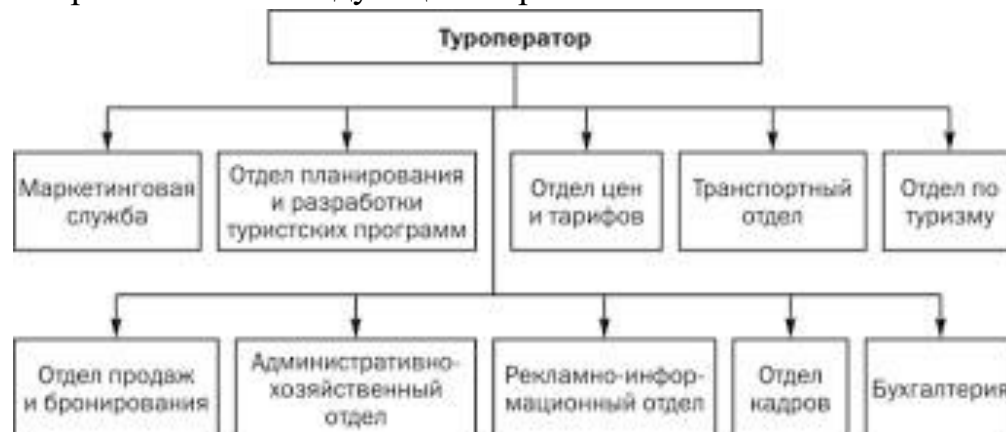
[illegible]

Туроператор

Маркетинговая служба

Отдел планирования и разработки туристских программ

Отдел цен и тарифов

Транспортный отдел

Отдел по туризму

Отдел продаж и бронирования

Административно-хозяйственный отдел

Рекламно-информационный отдел

Отдел кадров

Бухгалтерия